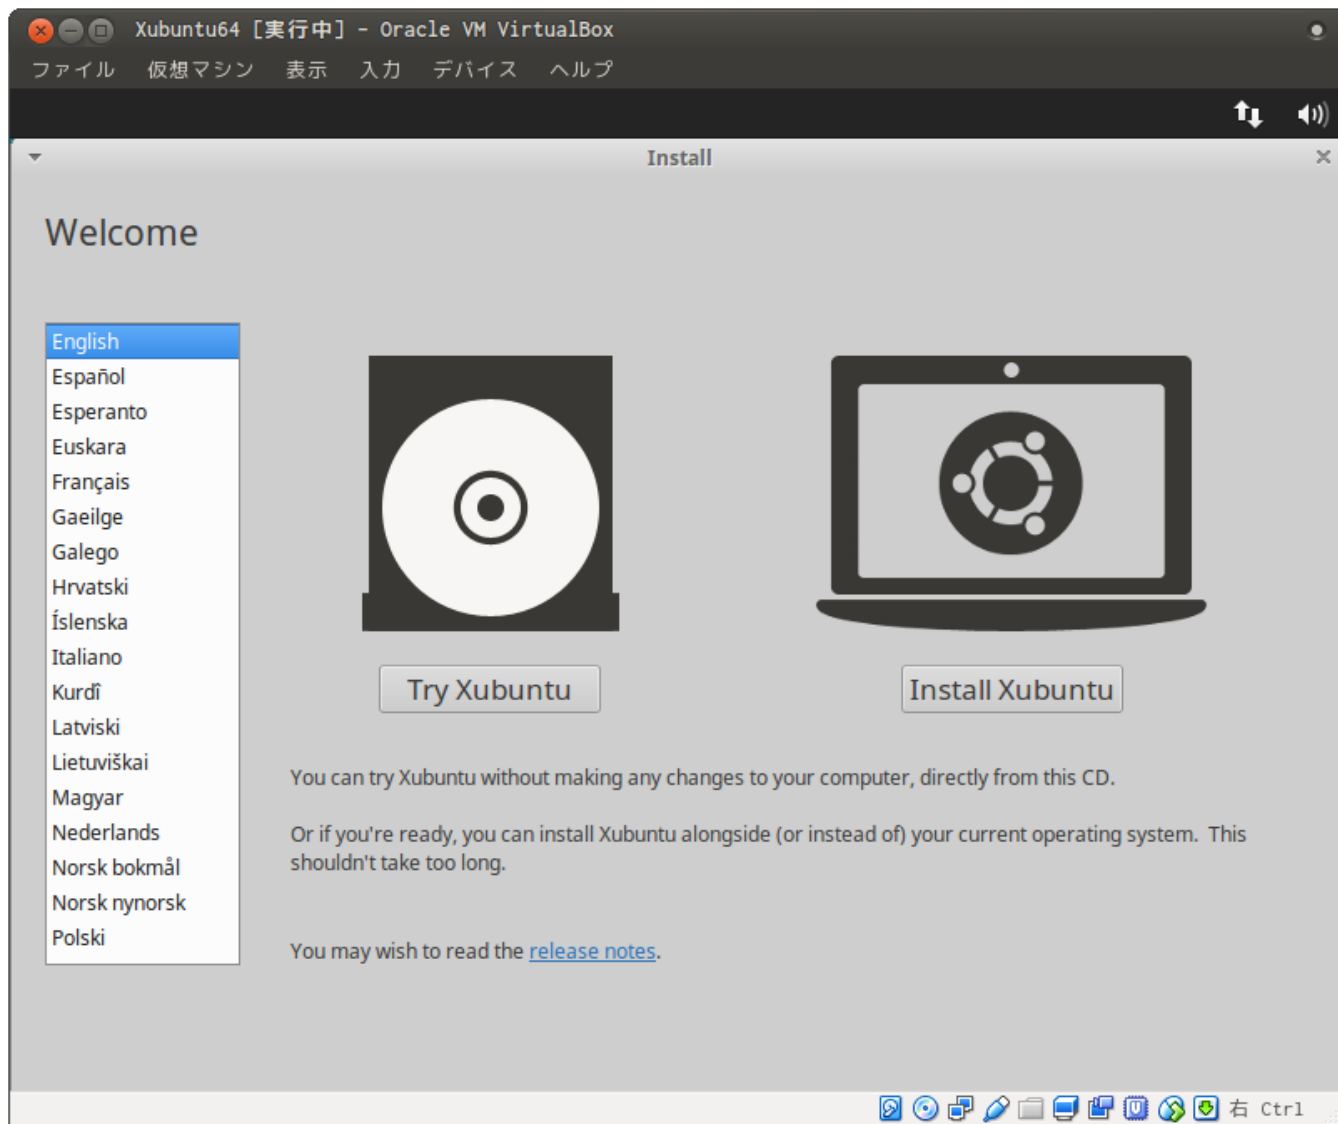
Xubuntu64 [実行中] - Oracle VM VirtualBox

ファイル 仮想マシン 表示 入力 デバイス ヘルプ

Install

Welcome

English
Español
Esperanto
Euskara
Français
Gaeilge
Galego
Hrvatski
Íslenska
Italiano
Kurdî
Latviski
Lietuviškai
Magyar
Nederlands
Norsk bokmål
Norsk nynorsk
Polski

Try Xubuntu

Install Xubuntu

You can try Xubuntu without making any changes to your computer, directly from this CD.

Or if you're ready, you can install Xubuntu alongside (or instead of) your current operating system. This shouldn't take too long.

You may wish to read the release notes.

右 Ctrl